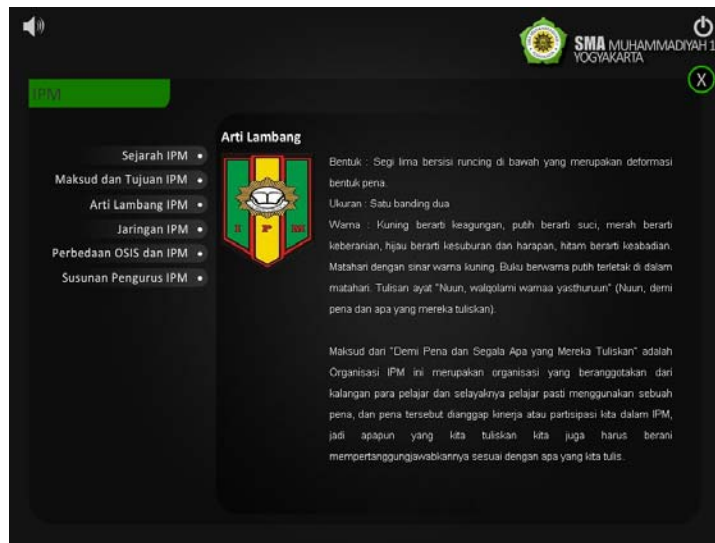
SMA MUHAMMADIYAH 1 YOGYAKARTA

X

IPM

Sejarah IPM

Maksud dan Tujuan IPM

Arti Lambang IPM

Jaringan IPM

Perbedaan OSIS dan IPM

Susunan Pengurus IPM

Arti Lambang

I P M

Bentuk : Segi lima bersisi runcing di bawah yang merupakan deformasi bentuk pena.

Ukuran : Satu banding dua

Warna : Kuning berarti keagungan, putih berarti suci, merah berarti keberanian, hijau berarti kesuburan dan harapan, hitam berarti keabadian. Matahari dengan sinar warna kuning. Buku berwarna putih terletak di dalam matahari. Tulisan ayat "Nuun, walqolami wamaa yasthuruun" (Nuun, demi pena dan apa yang mereka tuliskan).

Maksud dari "Demi Pena dan Segala Apa yang Mereka Tuliskan" adalah Organisasi IPM ini merupakan organisasi yang beranggotakan dari kalangan para pelajar dan selayaknya pelajar pasti menggunakan sebuah pena, dan pena tersebut dianggap kinerja atau partisipasi kita dalam IPM, jadi apapun yang kita tuliskan kita juga harus berani mempertanggungjawabkannya sesuai dengan apa yang kita tulis.